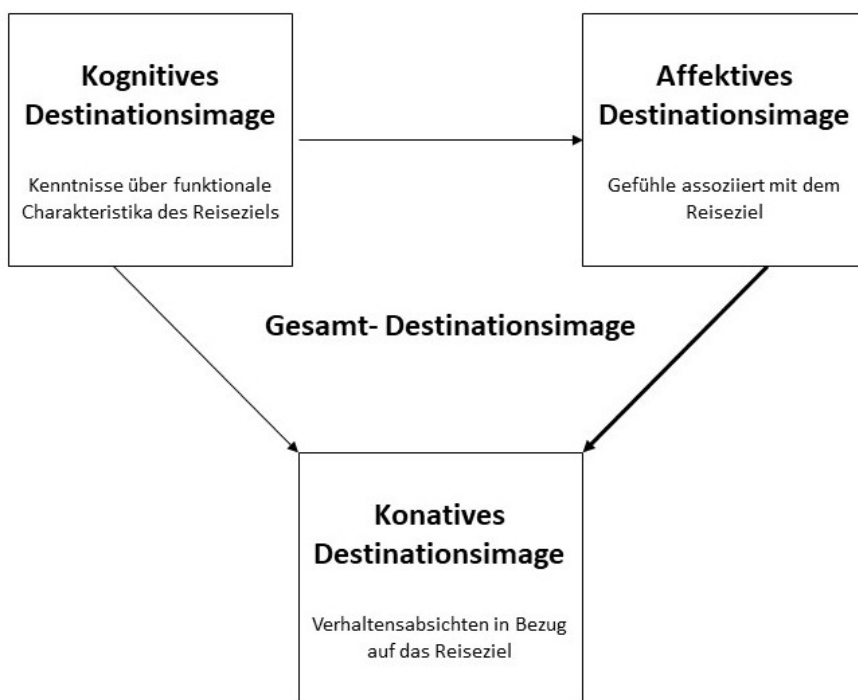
Kognitives Destinationsimage

Kenntnisse über funktionale Charakteristika des Reiseziels

Affektives Destinationsimage

Gefühle assoziiert mit dem Reiseziel

Gesamt- Destinationsimage

Konatives Destinationsimage

Verhaltensabsichten in Bezug auf das Reiseziel